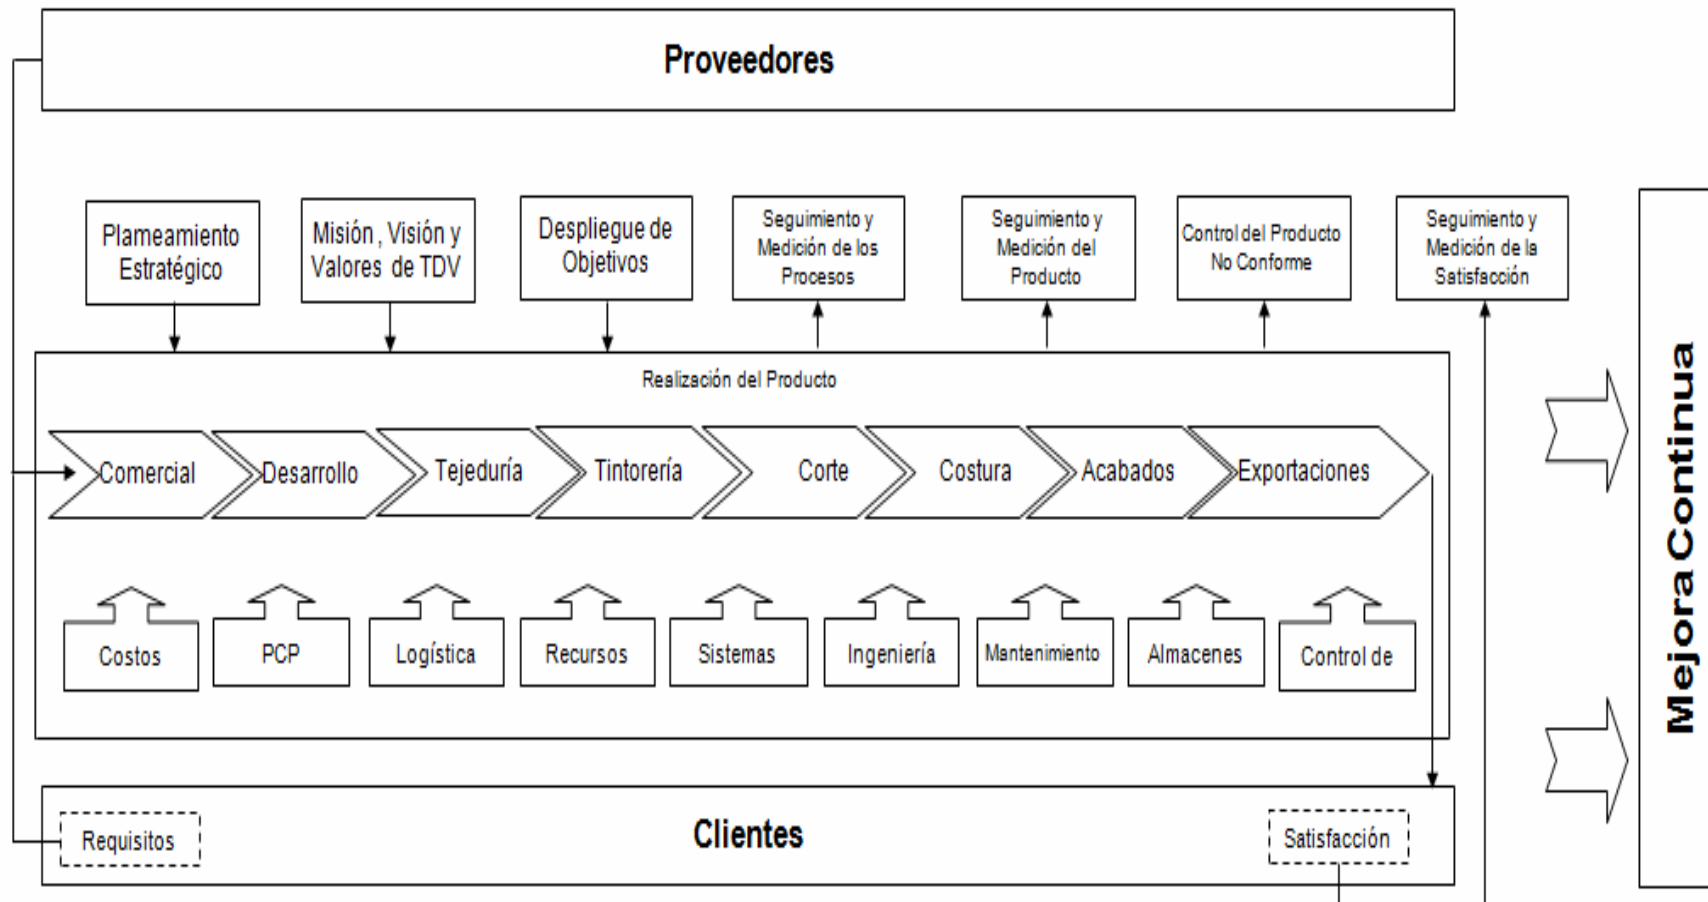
Proveedores

Plameamiento Estratégico

Misión, Visión y Valores de TDV

Despliegue de Objetivos

Seguimiento y Medición de los Procesos

Seguimiento y Medición del Producto

Control del Producto No Conforme

Seguimiento y Medición de la Satisfacción

Realización del Producto

Comercial

Desarrollo

Tejeduría

Tintorería

Corte

Costura

Acabados

Exportaciones

Costos

PCP

Logística

Recursos

Sistemas

Ingeniería

Mantenimiento

Almacenes

Control de

Requisitos

Clientes

Satisfacción

Mejora Continua